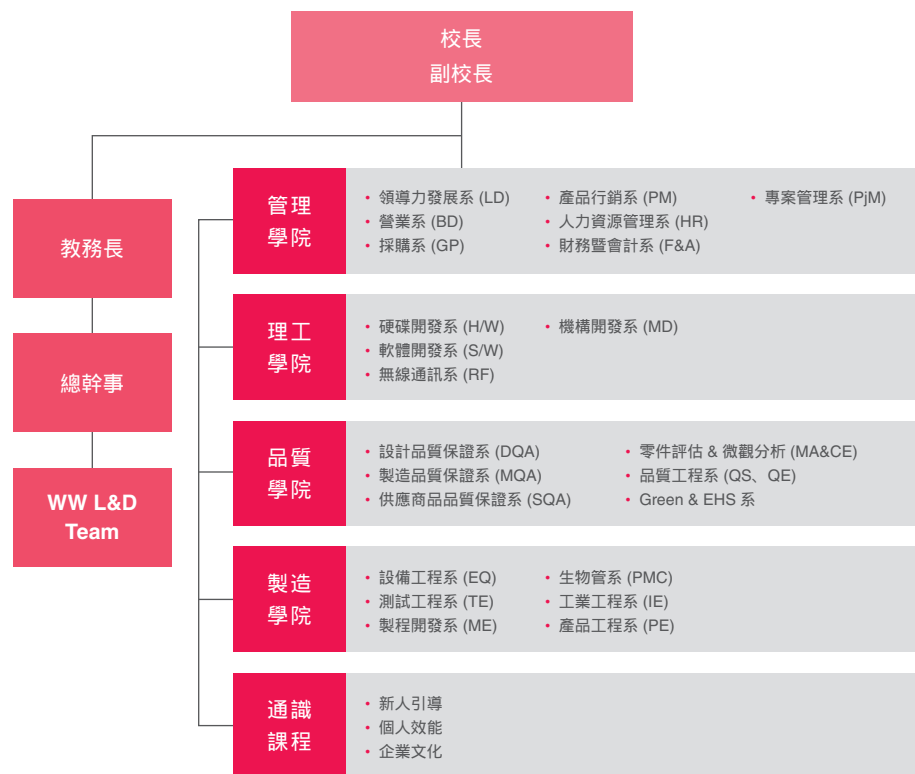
校長
副校長

教務長

總幹事

WW L&D Team

管理學院
• 領導力發展系 (LD)
• 營業系 (BD)
• 採購系 (GP)
• 產品行銷系 (PM)
• 人力資源管理系 (HR)
• 財務暨會計系 (F&A)
• 專案管理系 (PjM)

理工學院
• 硬碟開發系 (H/W)
• 軟體開發系 (S/W)
• 無線通訊系 (RF)
• 機構開發系 (MD)

品質學院
• 設計品質保證系 (DQA)
• 製造品質保證系 (MQA)
• 供應商品品質保證系 (SQA)
• 零件評估 & 微觀分析 (MA&CE)
• 品質工程系 (QS、QE)
• Green & EHS 系

製造學院
• 設備工程系 (EQ)
• 測試工程系 (TE)
• 製程開發系 (ME)
• 生物管系 (PMC)
• 工業工程系 (IE)
• 產品工程系 (PE)

通識課程
• 新人引導
• 個人效能
• 企業文化